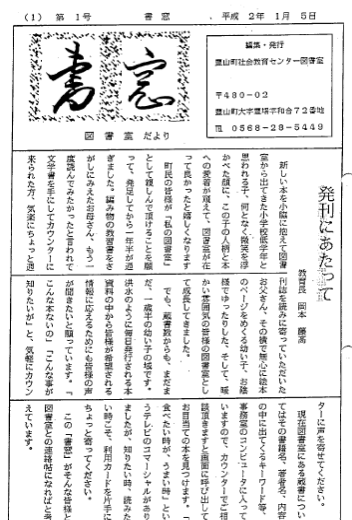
(1)　第 1号　　　書　窓　　　平成 2年 1月 5日

書窓

図書室だより

編集・発行
豊山町社会教育センター図書室
〒480-02
豊山町大字豊場字和合72番地
℡ 0568-28-5449

発刊にあたって

教育長　岡本　勝高

新しい本を小脇に抱えて図書室から出てきた小学校低学年と思われる女の子、何と喜々と微笑を浮かべた顔でした。この子の人間と本への愛着が培われて、生涯よき友として良かったと思いました。

町民の皆様が「私の図書室」として親しんで頂けることを願って、発足して一年が過ぎました。読み物の教養書をさがしにみえたお母さん、もう一度読んでみたかった本を、と言われて文字書を手にしてカウンターに来られた方、気軽にちょっと

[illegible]利用を願われたかのように。お父さん、その横で無心に絵本のページをめくる幼い子、お婆かい雰囲気の図書室となっていた。そして、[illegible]

でも、蔵書数からも、まだまだ。一歳半の幼い子から数多く、洪水のように毎日発刊される本資料の中から出来るだけ良書を揃える努力を致し、情報に応える所を求めて届かないところ「こんな本ないの」「こんな事が知りたいが」と、気軽にカウンター

ターに声をかけてください。現在図書室にある蔵書については書名の書籍名、著者名、内容などの中に短くてもキーワード等、書籍室のコンピューターに入っていますので、カウンターで調べ遅延でその本を見つけます。一お急ぎの時は、引き取り予約をお待ちの皆さんに、まだ一つうさるもうコマーシャル不足でした。知りたい時、読みたいきた、利用カードを手にちょっと寄ってください。

この「書窓」がそんな皆様と図書室との連絡帖になればと考えています。